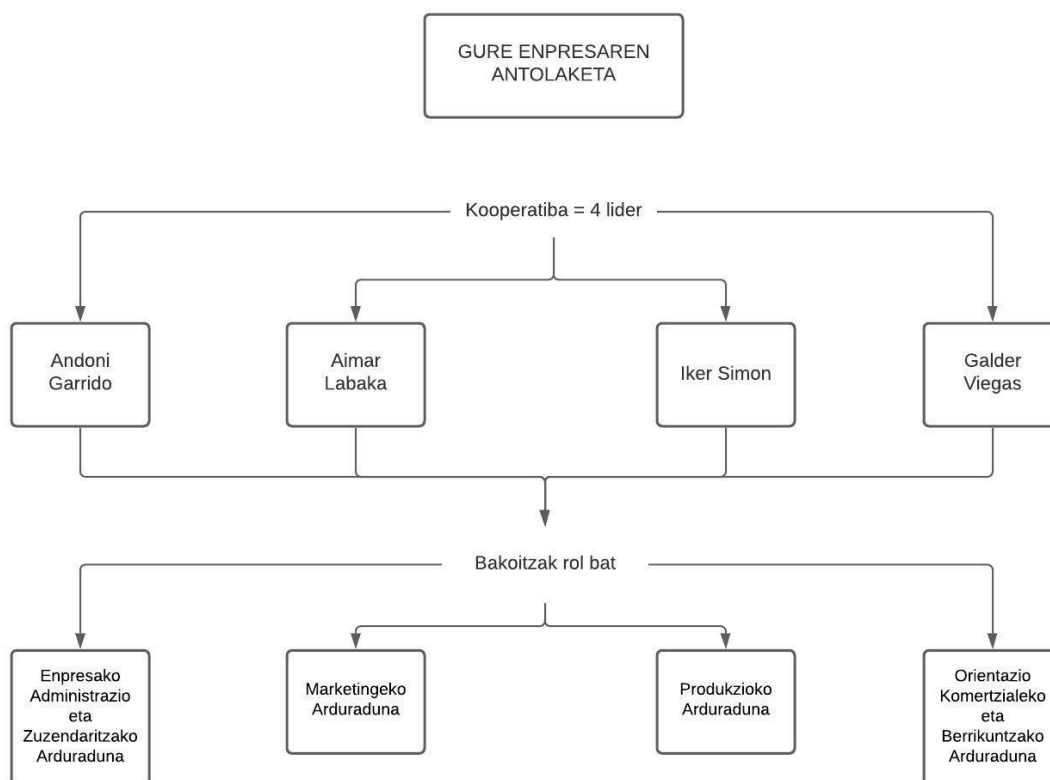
GURE ENPRESAREN ANTOLAKETA

Kooperatiba = 4 lider

Andoni Garrido

Aimar Labaka

Iker Simon

Galder Viegas

Bakoitzak rol bat

Enpresako Administrazio eta Zuzendaritzako Arduraduna

Marketingeko Arduraduna

Produkzioko Arduraduna

Orientazio Komertzialeko eta Berrikuntzako Arduraduna